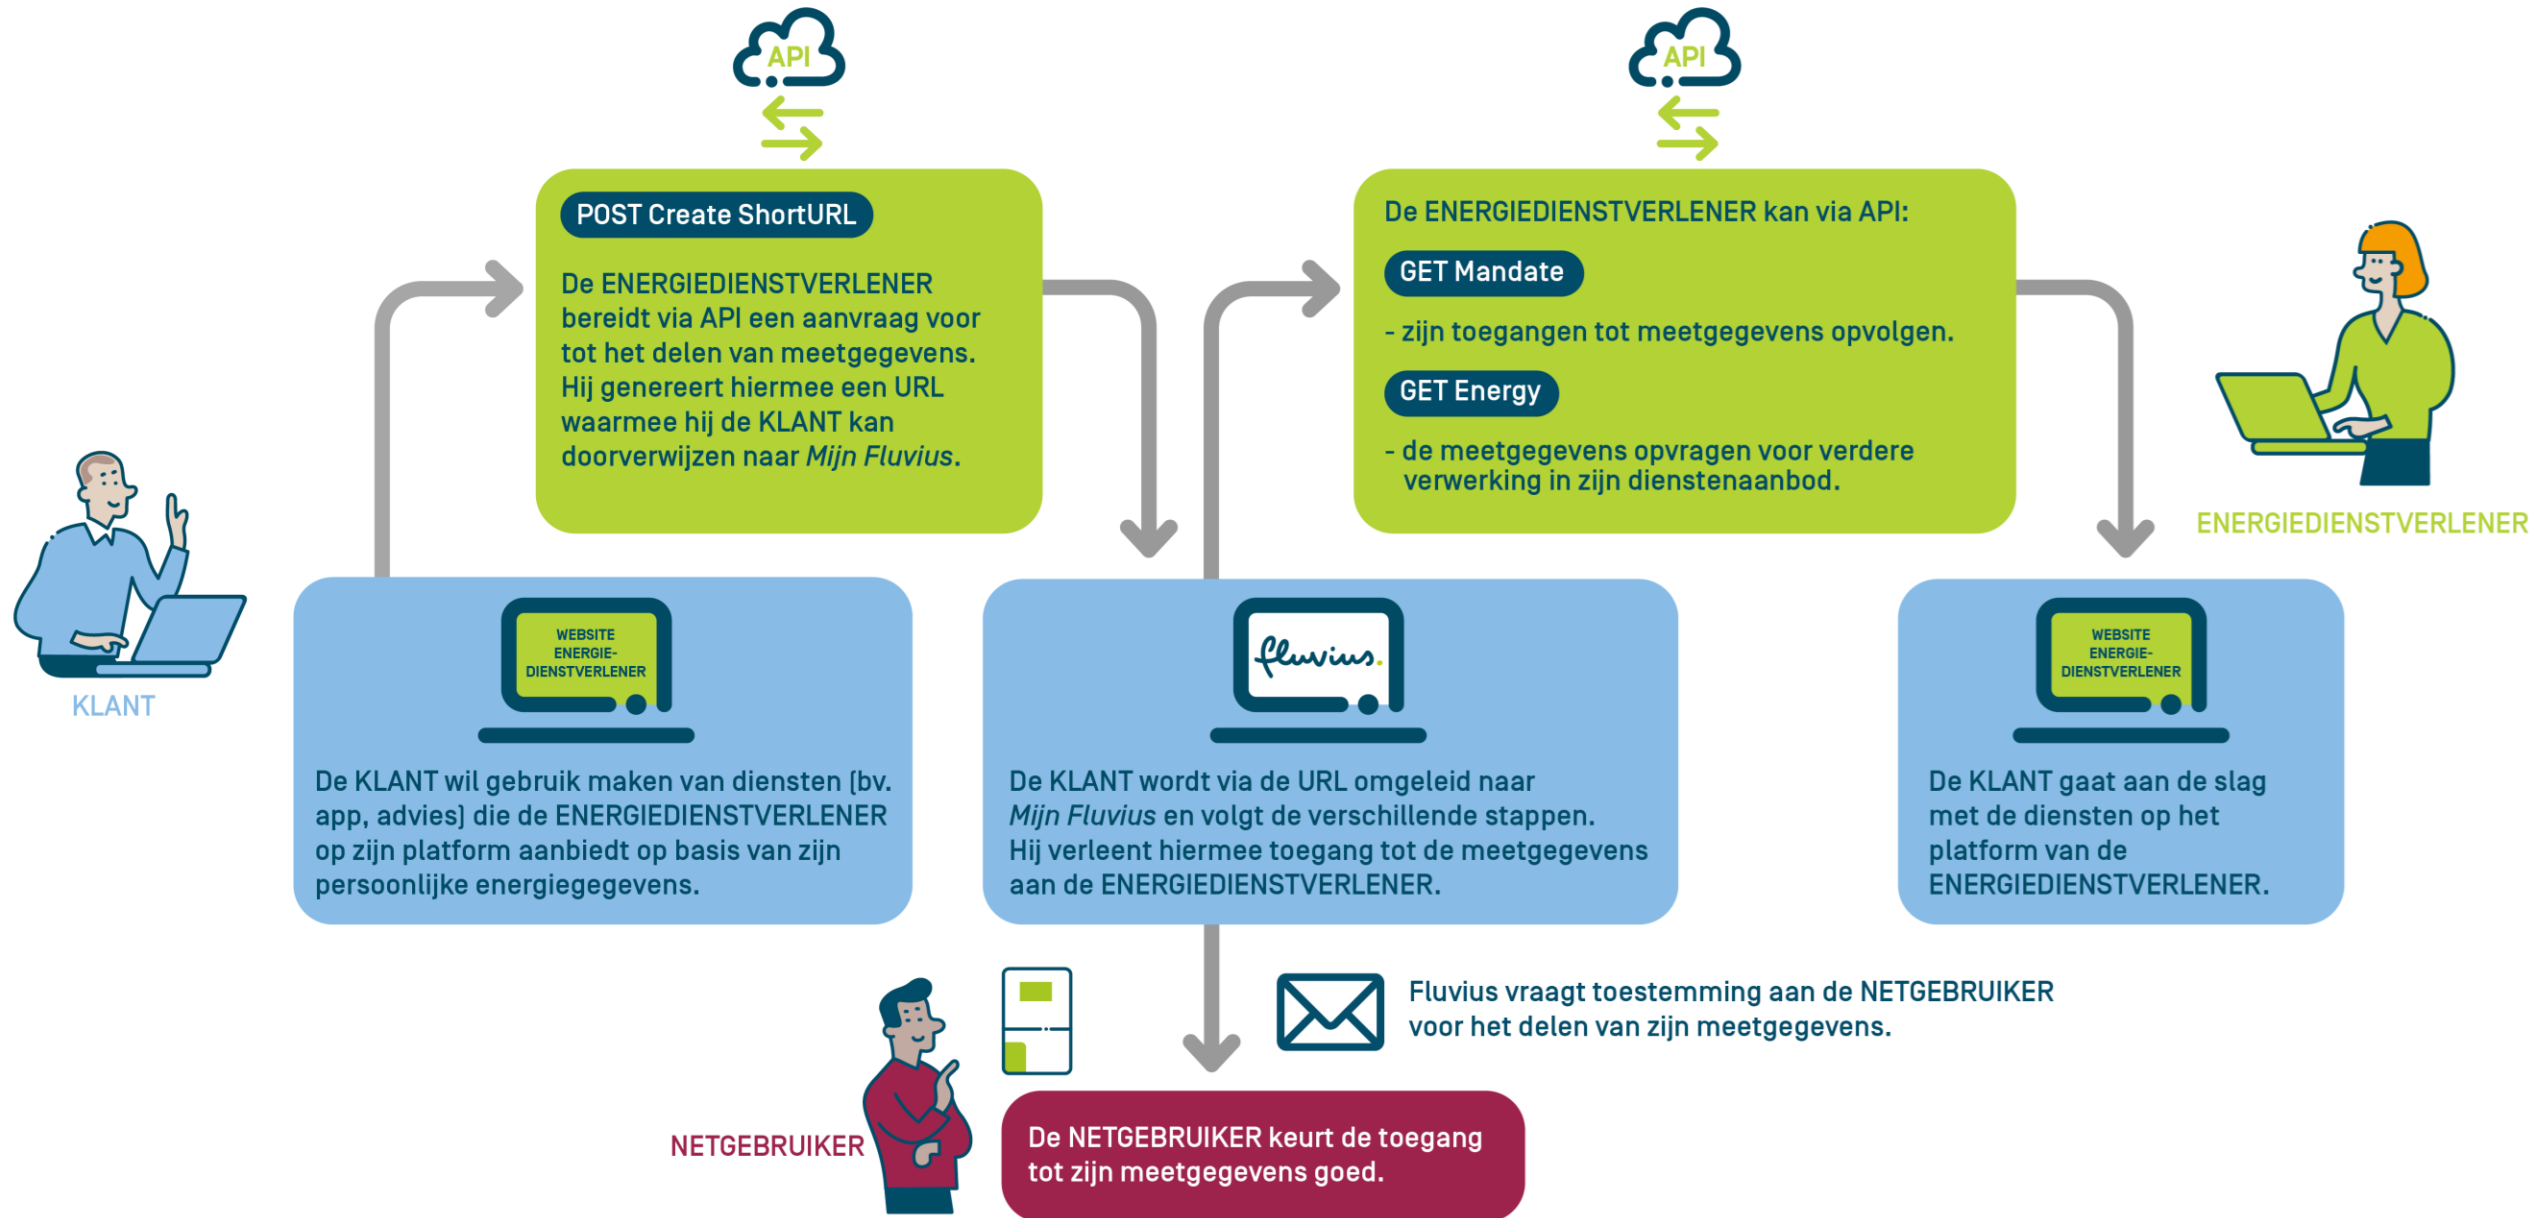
API

POST Create ShortURL

De ENERGIEDIENSTVERLENER bereidt via API een aanvraag voor tot het delen van meetgegevens. Hij genereert hiermee een URL waarmee hij de KLANT kan doorverwijzen naar *Mijn Fluvius*.

API

De ENERGIEDIENSTVERLENER kan via API:

GET Mandate

- zijn toegangen tot meetgegevens opvolgen.

GET Energy

- de meetgegevens opvragen voor verdere verwerking in zijn dienstenaanbod.

ENERGIEDIENSTVERLENER

KLANT

WEBSITE ENERGIE-DIENSTVERLENER

De KLANT wil gebruik maken van diensten (bv. app, advies) die de ENERGIEDIENSTVERLENER op zijn platform aanbiedt op basis van zijn persoonlijke energiegegevens.

fluvius.

De KLANT wordt via de URL omgeleid naar *Mijn Fluvius* en volgt de verschillende stappen. Hij verleent hiermee toegang tot de meetgegevens aan de ENERGIEDIENSTVERLENER.

WEBSITE ENERGIE-DIENSTVERLENER

De KLANT gaat aan de slag met de diensten op het platform van de ENERGIEDIENSTVERLENER.

Fluvius vraagt toestemming aan de NETGEBRUIKER voor het delen van zijn meetgegevens.

NETGEBRUIKER

De NETGEBRUIKER keurt de toegang tot zijn meetgegevens goed.